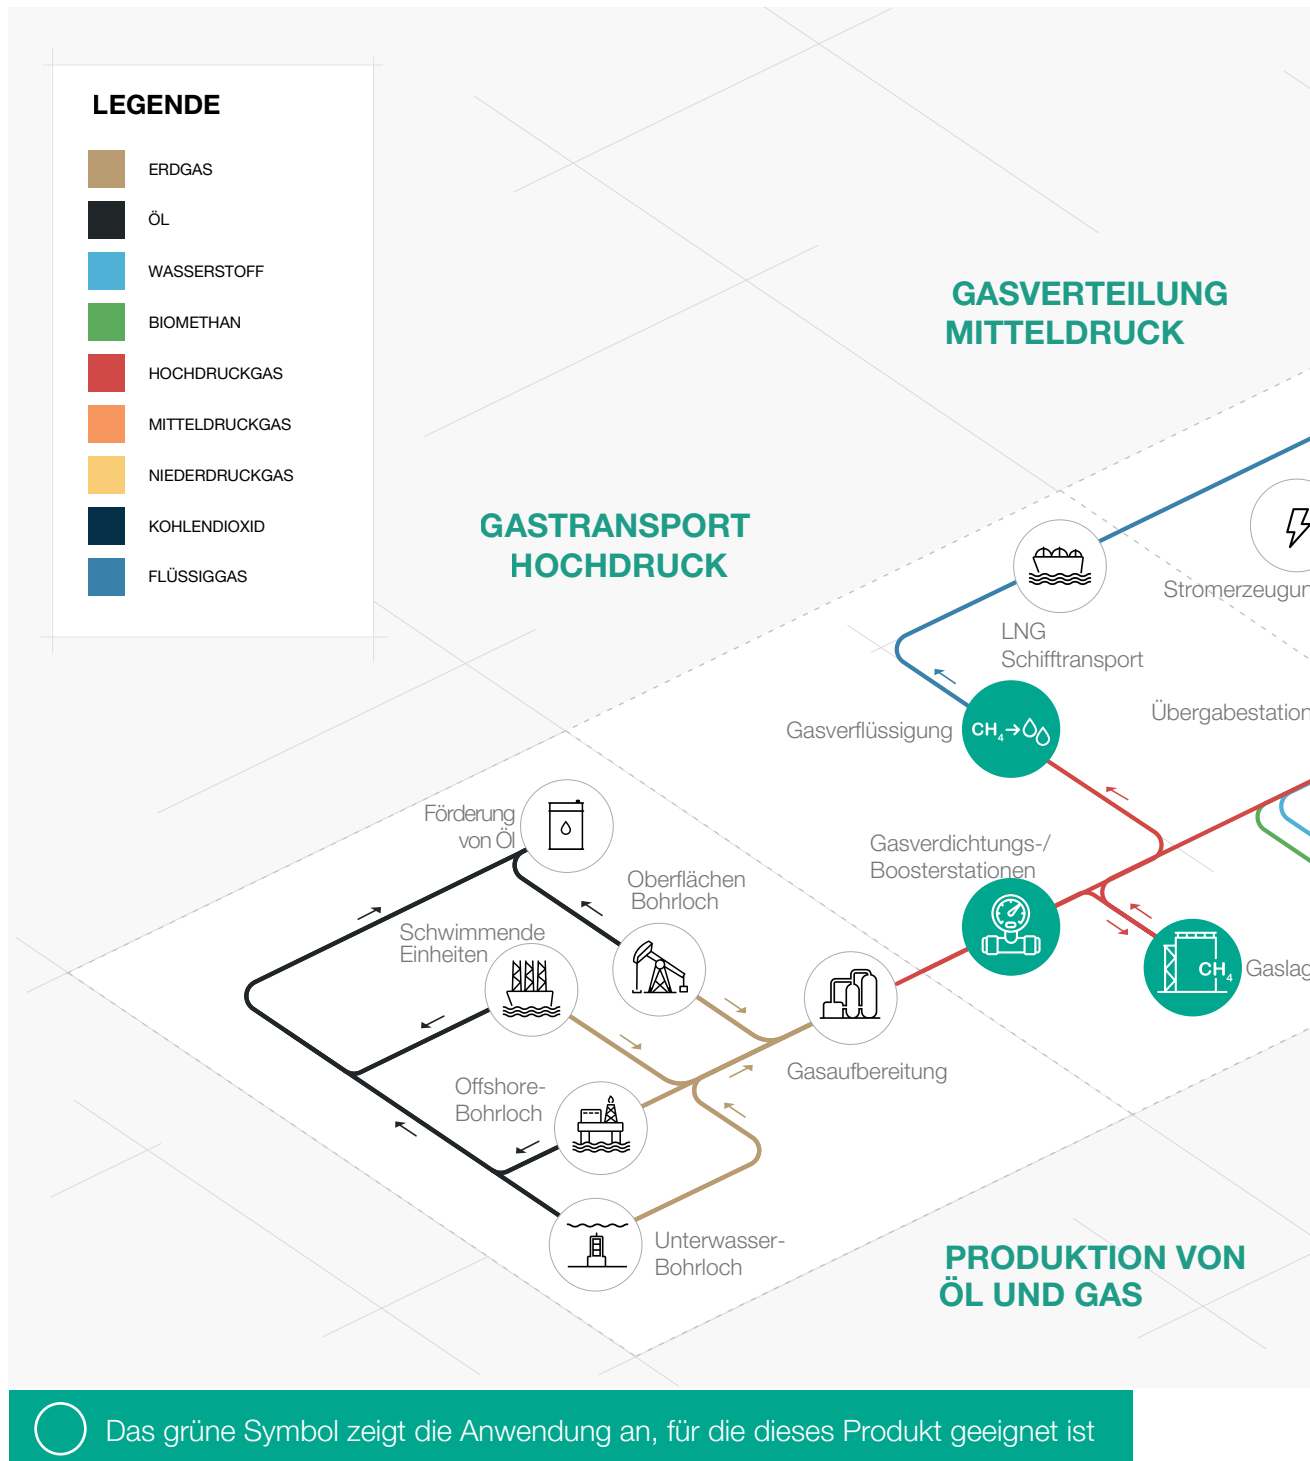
LEGENDE

ERDGAS
ÖL
WASSERSTOFF
BIOMETHAN
HOCHDRUCKGAS
MITTELDRUCKGAS
NIEDERDRUCKGAS
KOHLENDIOXID
FLÜSSIGGAS

GASVERTEILUNG MITTELDRUCK

GASTRANSPORT HOCHDRUCK

Stromerzeugun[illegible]

LNG Schifftransport

Übergabestation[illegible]

Gasverflüssigung

$CH_4$

Förderung von Öl

Oberflächen Bohrloch

Gasverdichtungs-/ Boosterstationen

Schwimmende Einheiten

$CH_4$

Gaslag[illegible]

Gasaufbereitung

Offshore-Bohrloch

Unterwasser-Bohrloch

PRODUKTION VON ÖL UND GAS

Das grüne Symbol zeigt die Anwendung an, für die dieses Produkt geeignet ist